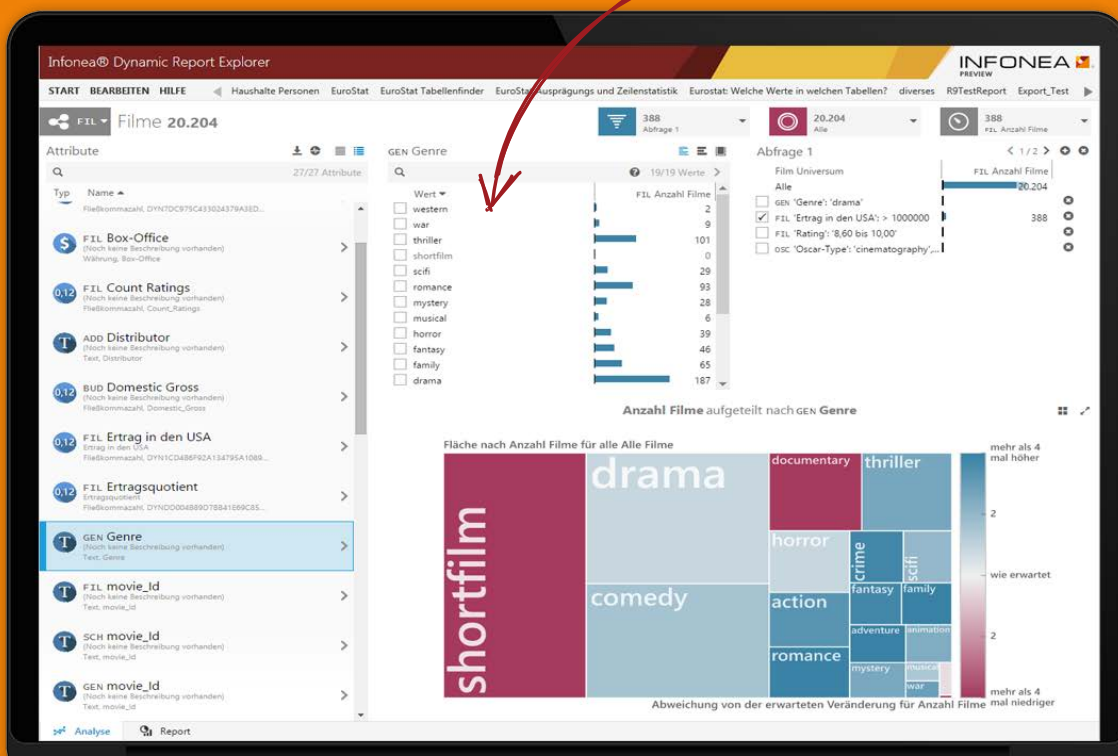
Infonea® Dynamic Report Explorer

INFONEA PREVIEW

START BEARBEITEN HILFE Haushalte Personen EuroStat EuroStat Tabellenfinder EuroStat Ausprägungs und Zeilenstatistik Eurostat: Welche Werte in welchen Tabellen? diverses R9TestReport Export_Test

FIL Filme 20.204

388 Abfrage 1

20.204 Alle

388 FIL Anzahl Filme

Attribute

27/27 Attribute

Typ Name

Fließkommazahl, DYN7DC875C433024379A33D...

FIL Box-Office
(Noch keine Beschreibung vorhanden)
Währung, Box-Office

FIL Count Ratings
(Noch keine Beschreibung vorhanden)
Fließkommazahl, Count_Ratings

ADD Distributor
(Noch keine Beschreibung vorhanden)
Text, Distributor

BUD Domestic Gross
(Noch keine Beschreibung vorhanden)
Fließkommazahl, Domestic_Gross

FIL Ertrag in den USA
Ertrag in den USA
Fließkommazahl, DYN1CD486F92A134795A1089...

FIL Ertragsquotient
Ertragsquotient
Fließkommazahl, DYNOD004889D78841E69C85...

GEN Genre
(Noch keine Beschreibung vorhanden)
Text, Genre

FIL movie_Id
(Noch keine Beschreibung vorhanden)
Text, movie_Id

SCH movie_Id
(Noch keine Beschreibung vorhanden)
Text, movie_Id

GEN movie_Id
(Noch keine Beschreibung vorhanden)
Text, movie_Id

Analyse Report

GEN Genre

19/19 Werte

| Wert | FIL Anzahl Filme |
|---|---|
| western | 2 |
| war | 9 |
| thriller | 101 |
| shortfilm | 0 |
| scifi | 29 |
| romance | 93 |
| mystery | 28 |
| musical | 6 |
| horror | 39 |
| fantasy | 46 |
| family | 65 |
| drama | 187 |

Abfrage 1

1 / 2

| Film Universum | FIL Anzahl Filme |
|---|---|
| Alle | 20.204 |
| GEN 'Genre': 'drama' | |
| FIL 'Ertrag in den USA': > 1000000 | 388 |
| FIL 'Rating': '8,60 bis 10,00' | |
| OSC 'Oscar-Type': 'cinematography',... | |

Anzahl Filme aufgeteilt nach GEN Genre

Fläche nach Anzahl Filme für alle Alle Filme

shortfilm drama comedy documentary thriller horror crime scifi action fantasy family adventure animation romance mystery musical war

mehr als 4 mal höher
2
wie erwartet
2
mehr als 4 mal niedriger

Abweichung von der erwarteten Veränderung für Anzahl Filme